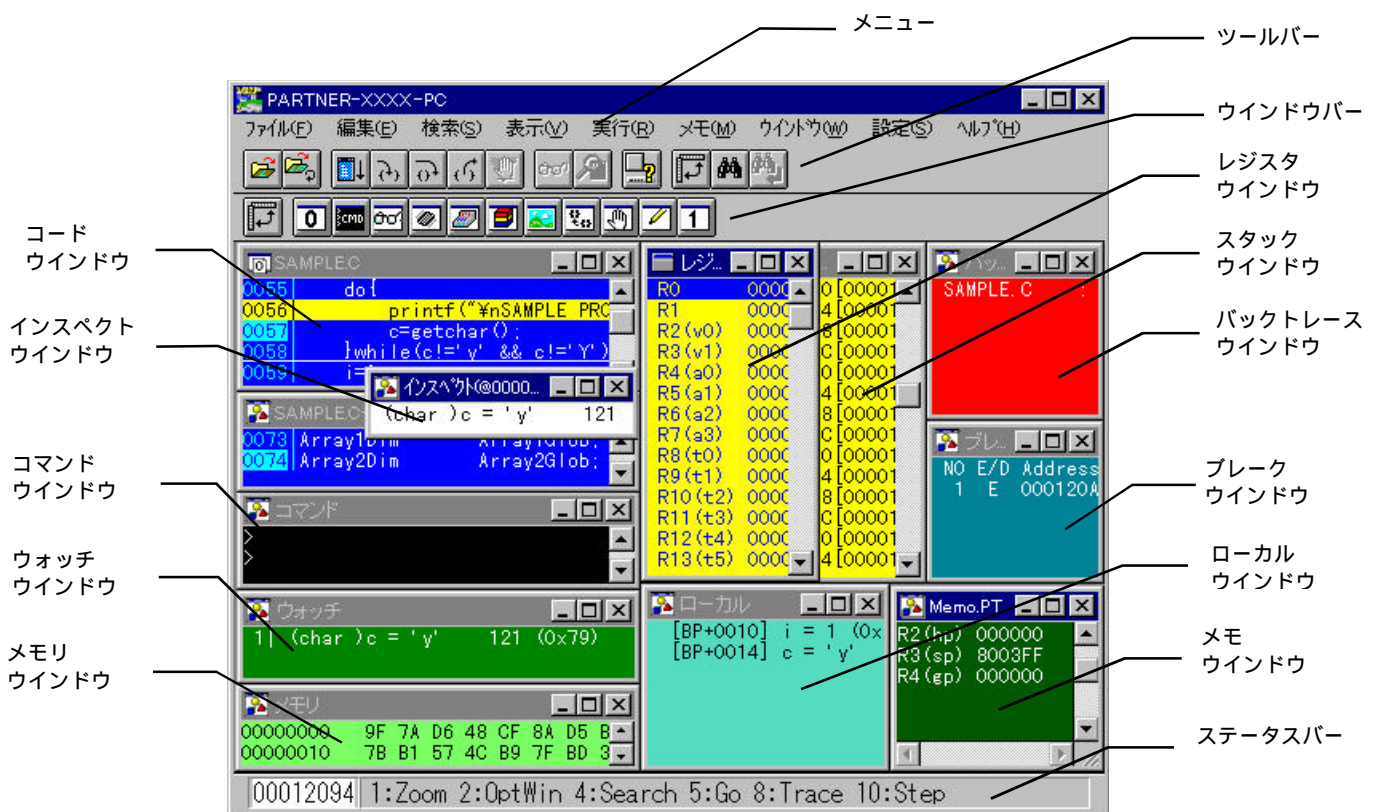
メニュー

ツールバー

ウインドウバー

レジスタ
ウインドウ

スタック
ウインドウ

バックトレース
ウインドウ

ブレーク
ウインドウ

ローカル
ウインドウ

メモ
ウインドウ

ステータスバー

コード
ウインドウ

インスペクト
ウインドウ

コマンド
ウインドウ

ウォッチ
ウインドウ

メモリ
ウインドウ

PARTNER-XXXX-PC

ファイル(F) 編集(E) 検索(S) 表示(V) 実行(R) メモ(M) ウインドウ(W) 設定(S) ヘルプ(H)

0 CMD 1

SAMPLE.C
0055 do{
0056 printf("¥nSAMPLE PRO
0057 c=getchar();
0058 }while(c!='y' && c!='Y')
0059 i=

インスペクト(@0000...
(char )c = 'y' 121

SAMPLE.C
0073 Array1Dim Array1Glob;
0074 Array2Dim Array2Glob;

コマンド
>
>

ウォッチ
1 (char )c = 'y' 121 (0x79)

メモリ
00000000 9F 7A D6 48 CF 8A D5 B
00000010 7B B1 57 4C B9 7F BD 3

レジ...
R0 0000
R1 0000
R2(v0) 0000
R3(v1) 0000
R4(a0) 0000
R5(a1) 0000
R6(a2) 0000
R7(a3) 0000
R8(t0) 0000
R9(t1) 0000
R10(t2) 0000
R11(t3) 0000
R12(t4) 0000
R13(t5) 0000

0 [00001
4 [00001
8 [00001
C [00001
0 [00001
4 [00001
8 [00001
C [00001
0 [00001
4 [00001
8 [00001
C [00001
0 [00001
4 [00001

バッ...
SAMPLE.C :

ブレ...
NO E/D Address
1 E 000120A

ローカル
[BP+0010] i = 1 (0x
[BP+0014] c = 'y'

Memo.PT
R2(hp) 000000
R3(sp) 8003FF
R4(gp) 000000

00012094 1:Zoom 2:OptWin 4:Search 5:Go 8:Trace 10:Step